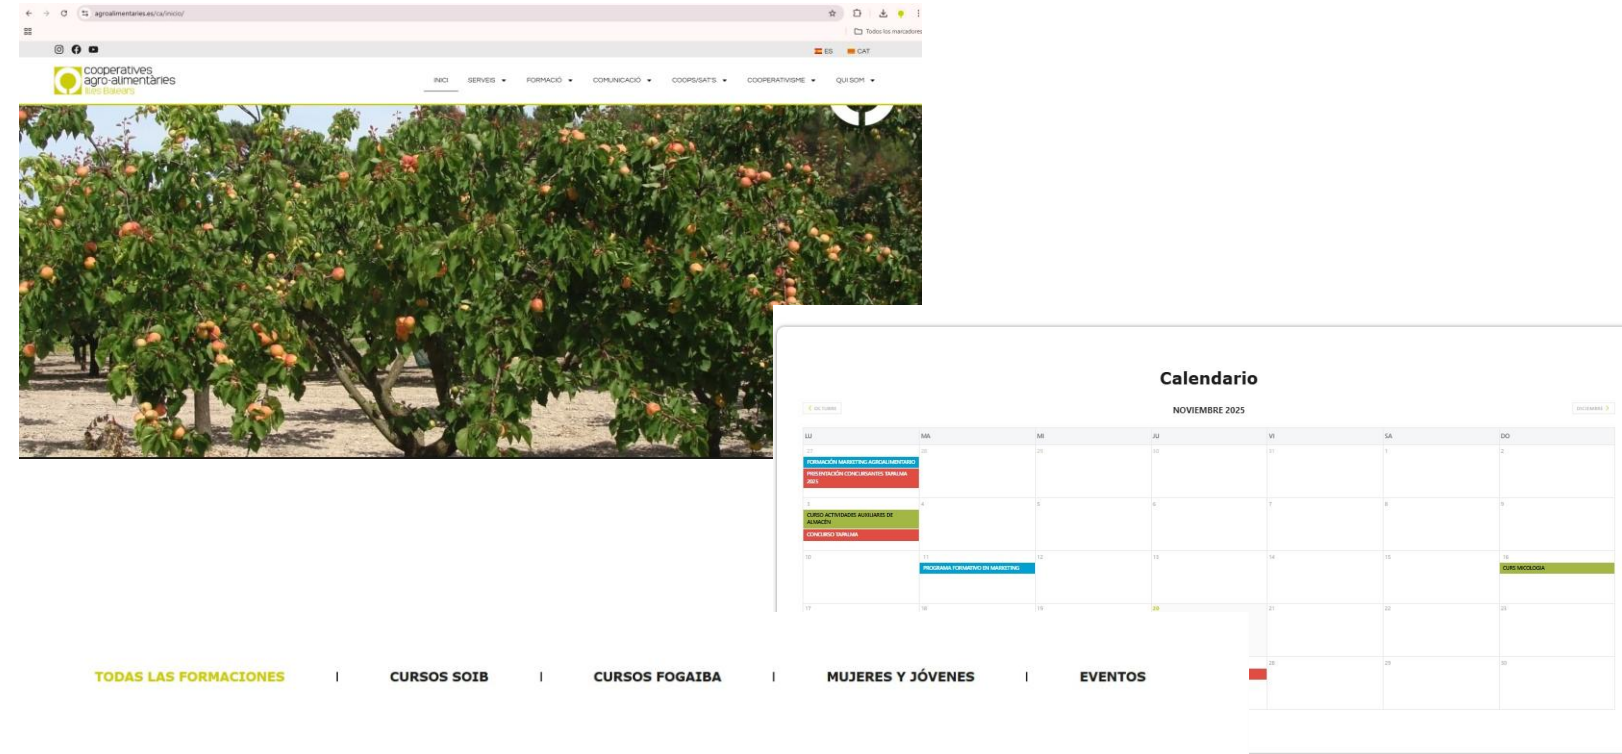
agroalimentaries.es/ca/inicio/

Todos los marcadores

ES CAT

cooperatives agro-alimentàries Illes Balears

INICI SERVEIS FORMACIÓ COMUNICACIÓ COOPS/SAT'S COOPERATIVISME QUI SOM

Calendario

NOVIEMBRE 2025

| LU | MA | MI | JU | VI | SA | DO |
|---|---|---|---|---|---|---|
| FORMACIÓN MARKETING AGROALIMENTARIO PRESENTACIÓN CONCURSANTES TAPALMA 2025 | | | | | 1 | 2 |
| 3 CURSO ACTIVIDADES AUXILIARES DE ALMACÉN CONCURSO TAPALMA | 4 | 5 | 6 | 7 | 8 | 9 |
| 10 | 11 PROGRAMA FORMATIVO EN MARKETING | 12 | 13 | 14 | 15 | 16 CURS MICOLOGIA |
| 17 | 18 | 19 | 20 | 21 | 22 | 23 |
| | | | | | 29 | 30 |

TODAS LAS FORMACIONES | CURSOS SOIB | CURSOS FOGAIBA | MUJERES Y JÓVENES | EVENTOS